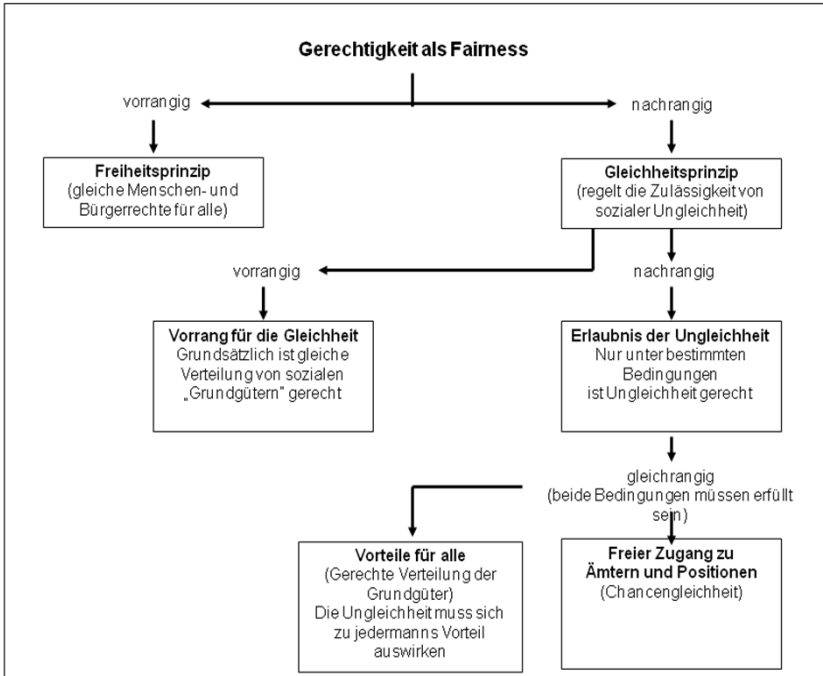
Gerechtigkeit als Fairness

vorrangig

nachrangig

Freiheitsprinzip
(gleiche Menschen- und Bürgerrechte für alle)

Gleichheitsprinzip
(regelt die Zulässigkeit von sozialer Ungleichheit)

vorrangig

nachrangig

Vorrang für die Gleichheit
Grundsätzlich ist gleiche Verteilung von sozialen „Grundgütern" gerecht

Erlaubnis der Ungleichheit
Nur unter bestimmten Bedingungen ist Ungleichheit gerecht

gleichrangig
(beide Bedingungen müssen erfüllt sein)

Vorteile für alle
(Gerechte Verteilung der Grundgüter)
Die Ungleichheit muss sich zu jedermanns Vorteil auswirken

Freier Zugang zu Ämtern und Positionen
(Chancengleichheit)